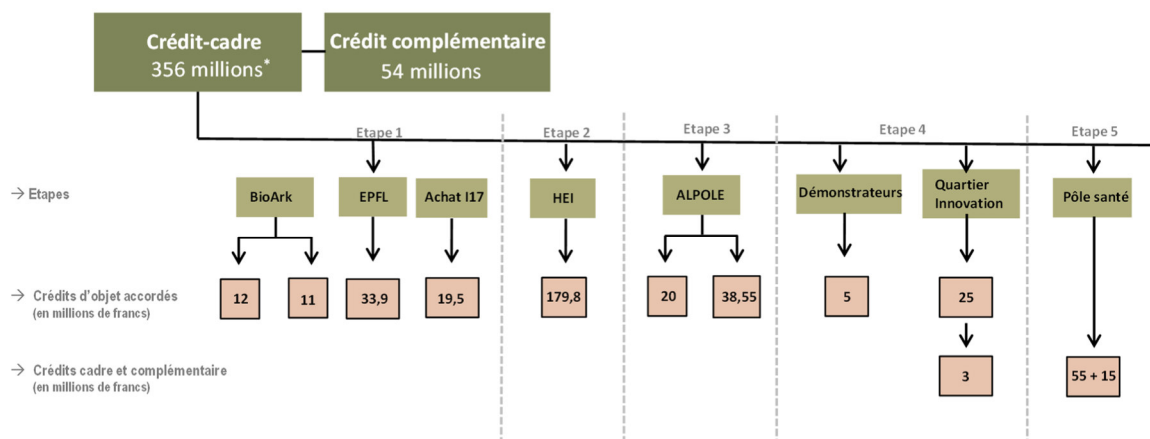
Crédit-cadre
356 millions*

Crédit complémentaire
54 millions

Etape 1
Etape 2
Etape 3
Etape 4
Etape 5

→ Etapes

BioArk
EPFL
Achat I17
HEI
ALPOLE
Démonstrateurs
Quartier Innovation
Pôle santé

→ Crédits d'objet accordés
(en millions de francs)

12
11
33,9
19,5
179,8
20
38,55
5
25

→ Crédits cadre et complémentaire
(en millions de francs)

3
55 + 15